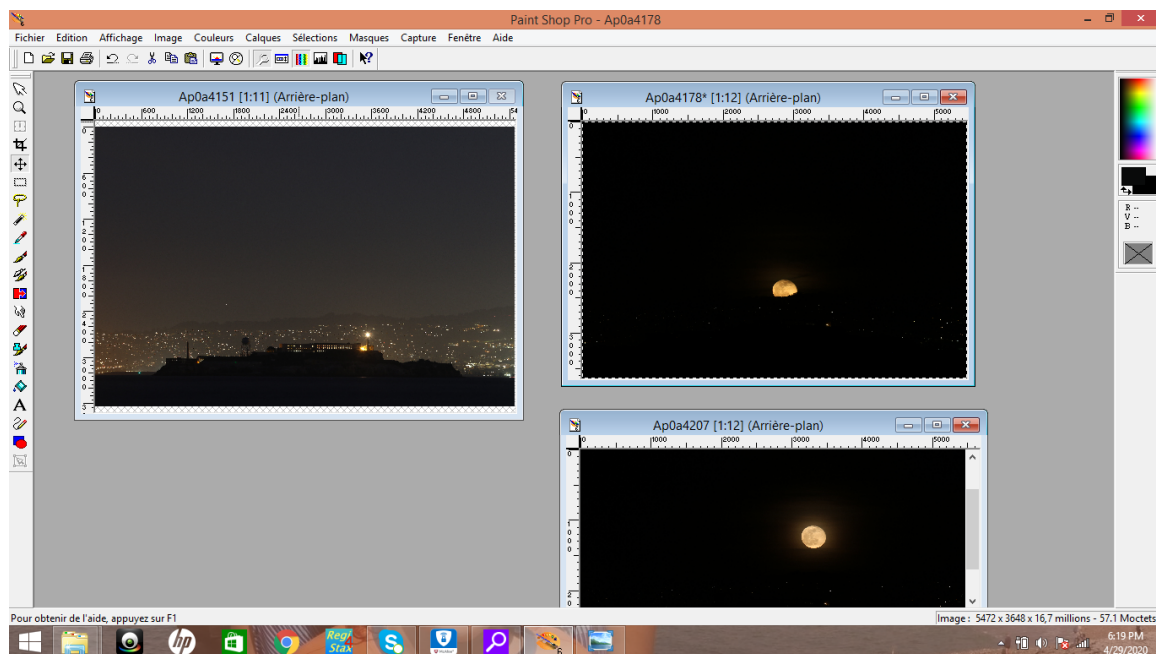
Paint Shop Pro - Ap0a4178

Fichier Edition Affichage Image Couleurs Calques Sélections Masques Capture Fenêtre Aide

Ap0a4151 [1:11] (Arrière-plan)

600 1200 1800 2400 3000 3600 4200 4800 54

Ap0a4178* [1:12] (Arrière-plan)

1000 2000 3000 4000 5000

Ap0a4207 [1:12] (Arrière-plan)

1000 2000 3000 4000 5000

R --
V --
B --

Pour obtenir de l'aide, appuyez sur F1

Image : 5472 x 3648 x 16,7 millions - 57.1 Moctets

Regi Stax

6:19 PM
4/29/2020